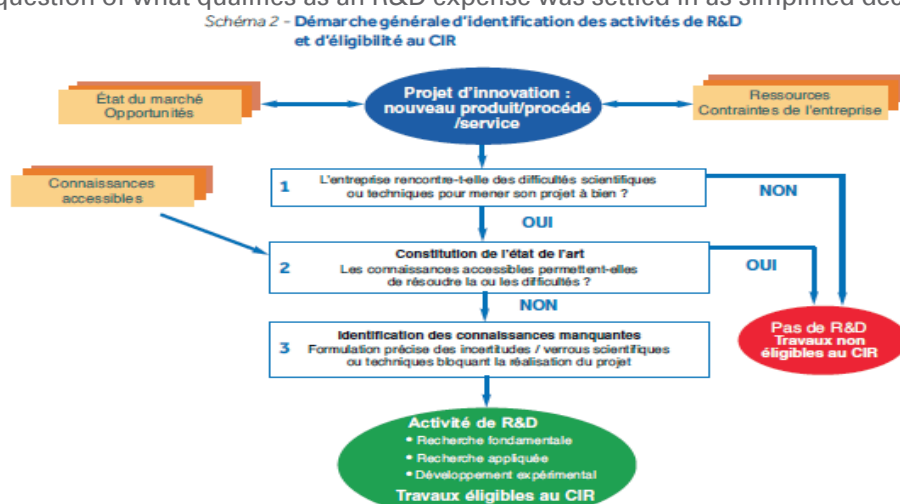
question of what qualifies as an R&D expense was settled in as simplified dec

Schéma 2 - Démarche générale d'identification des activités de R&D et d'éligibilité au CIR

État du marché
Opportunités

Projet d'innovation : nouveau produit/procédé /service

Ressources
Contraintes de l'entreprise

Connaissances accessibles

1 L'entreprise rencontre-t-elle des difficultés scientifiques ou techniques pour mener son projet à bien ?

NON

OUI

2 Constitution de l'état de l'art
Les connaissances accessibles permettent-elles de résoudre la ou les difficultés ?

OUI

NON

3 Identification des connaissances manquantes
Formulation précise des incertitudes / verrous scientifiques ou techniques bloquant la réalisation du projet

Pas de R&D
Travaux non éligibles au CIR

Activité de R&D
• Recherche fondamentale
• Recherche appliquée
• Développement expérimental
Travaux éligibles au CIR